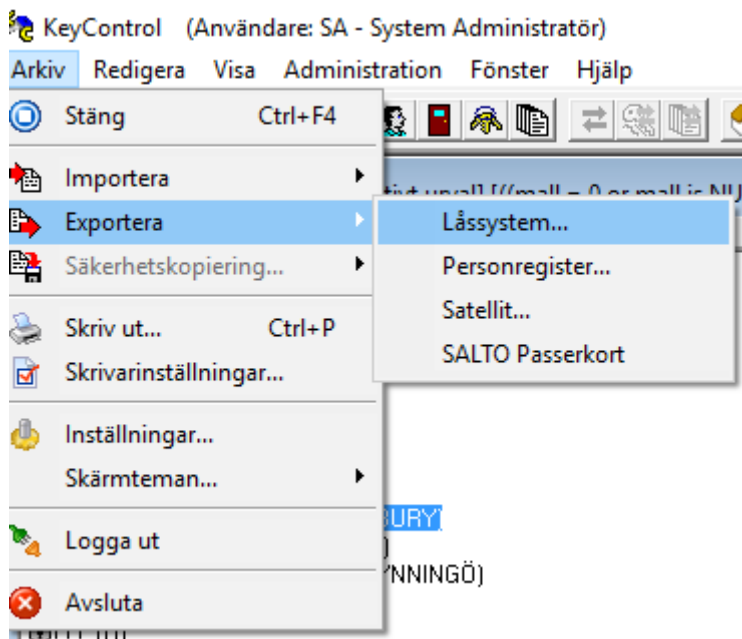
KeyControl (Användare: SA - System Administratör)

Arkiv Redigera Visa Administration Fönster Hjälp

Stäng Ctrl+F4
Importera
Exportera
Säkerhetskopiering...
Skriv ut... Ctrl+P
Skrivarinställningar...
Inställningar...
Skärmteman...
Logga ut
Avsluta

Låssystem...
Personregister...
Satellit...
SALTO Passerkort

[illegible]tivt urval] [(mall = 0 or mall is NU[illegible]

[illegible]BURY)
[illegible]YNNINGÖ)